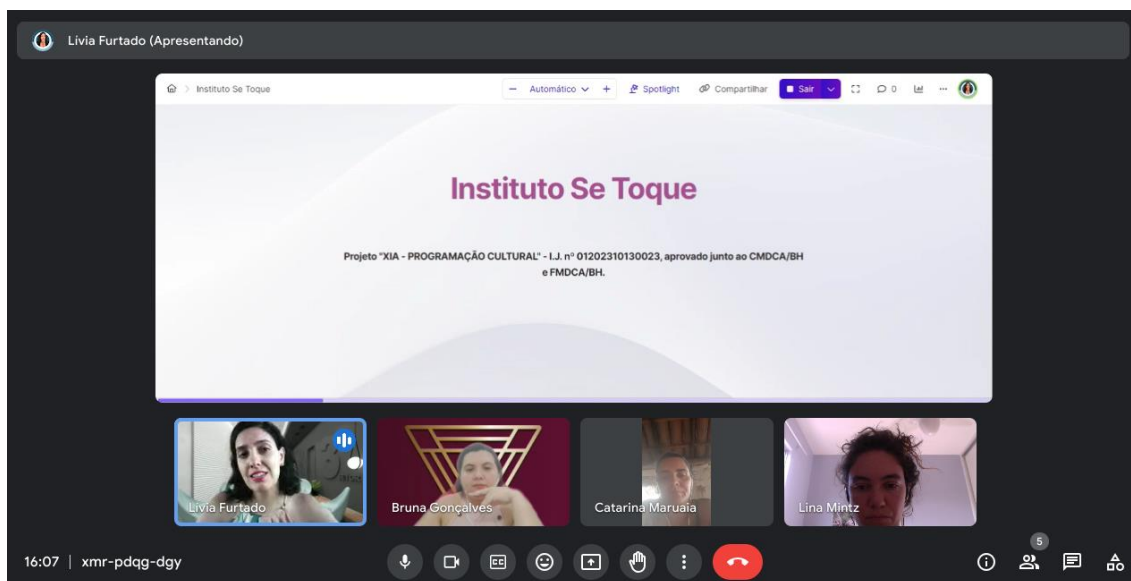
Lívia Furtado (Apresentando)

Instituto Se Toque

Automático + Spotlight Compartilhar Sair 0

Instituto Se Toque

Projeto "XIA - PROGRAMAÇÃO CULTURAL" - I.J. nº 01202310130023, aprovado junto ao CMDCA/BH e FMDCA/BH.

Lívia Furtado

Bruna Gonçalves

Catarina Maruaia

Lina Mintz

16:07 | xmr-pdqg-dgy

5